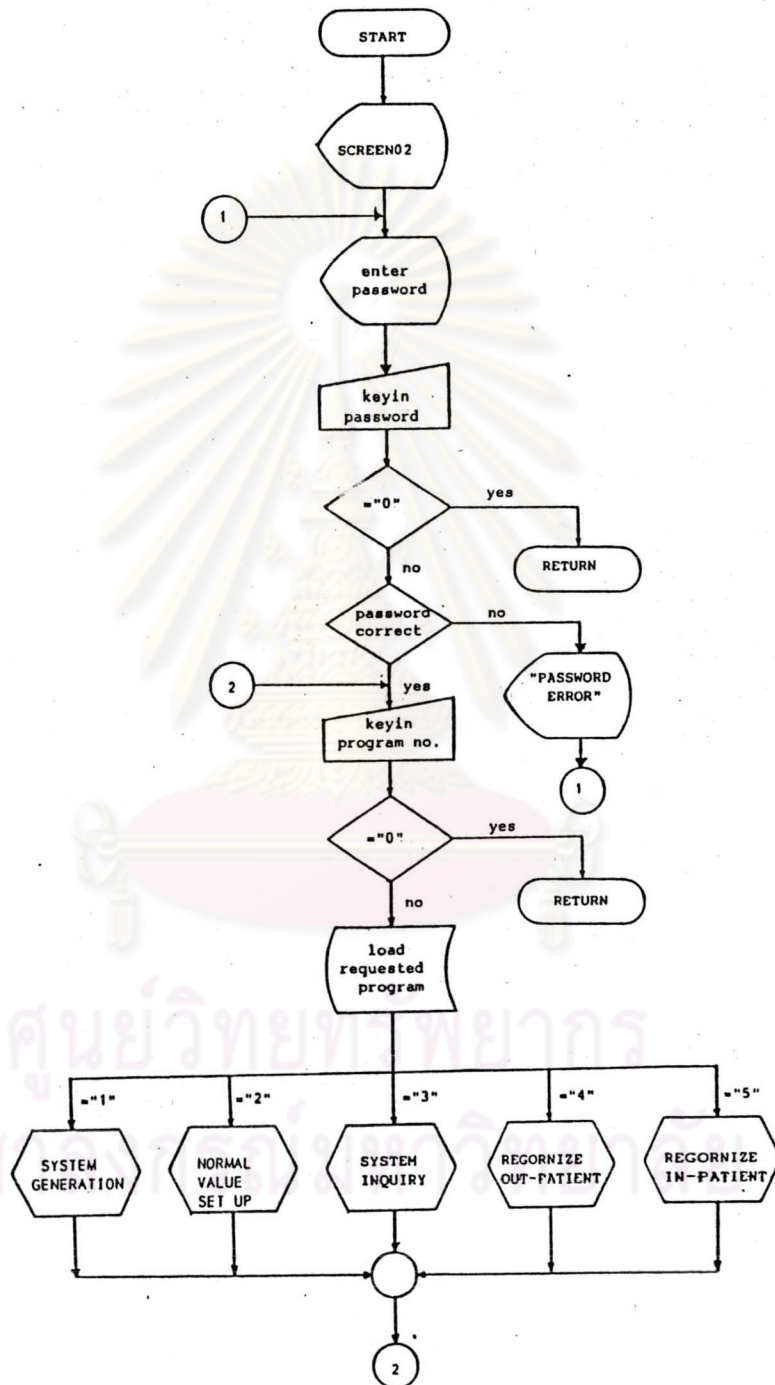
START

SCREEN02

1

enter password

keyin password

="0"

yes

RETURN

no

password correct

no

"PASSWORD ERROR"

1

2

yes

keyin program no.

="0"

yes

RETURN

no

load requested program

ศูนย์วิทยทรัพยากร

จุฬาลงกรณ์มหาวิทยาลัย

="1"

="2"

="3"

="4"

="5"

SYSTEM GENERATION

NORMAL VALUE SET UP

SYSTEM INQUIRY

REGORNIZE OUT-PATIENT

REGORNIZE IN-PATIENT

2